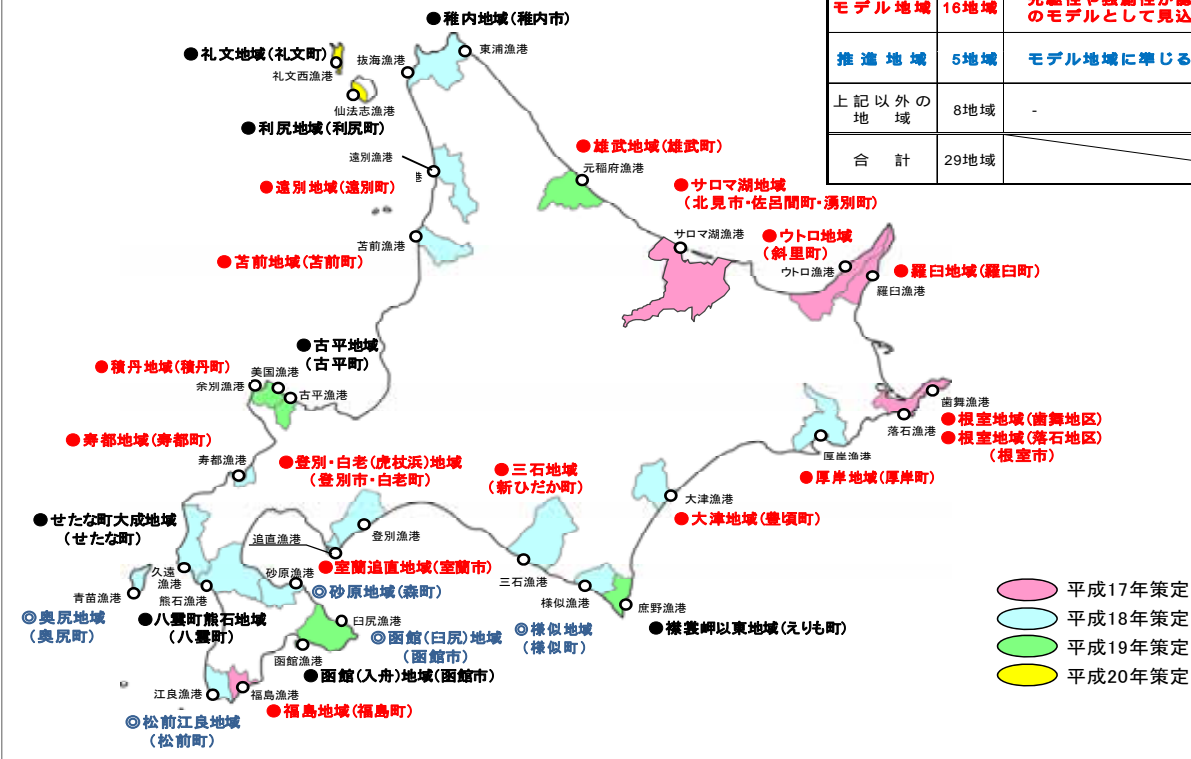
| モデル地域 | 16地域 | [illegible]のモデルとして見込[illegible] |
|---|---|---|
| 推進地域 | 5地域 | モデル地域に準じる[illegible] |
| 上記以外の地域 | 8地域 | - |
| 合計 | 29地域 | |

●稚内地域（稚内市）
東浦漁港
抜海漁港
●礼文地域（礼文町）
礼文西漁港
仙法志漁港
●利尻地域（利尻町）
遠別漁港
●遠別地域（遠別町）
●雄武地域（雄武町）
元稲府漁港
●サロマ湖地域（北見市・佐呂間町・湧別町）
サロマ湖漁港
●ウトロ地域（斜里町）
ウトロ漁港
●羅臼地域（羅臼町）
羅臼漁港
苫前漁港
●苫前地域（苫前町）
●古平地域（古平町）
●積丹地域（積丹町）
美国漁港
余別漁港
古平漁港
歯舞漁港
落石漁港
●根室地域（歯舞地区）
●根室地域（落石地区）（根室市）
●寿都地域（寿都町）
寿都漁港
厚岸漁港
●厚岸地域（厚岸町）
●登別・白老（虎杖浜）地域（登別市・白老町）
●三石地域（新ひだか町）
大津漁港
●大津地域（豊頃町）
●せたな町大成地域（せたな町）
追直漁港
登別漁港
●室蘭追直地域（室蘭市）
久遠漁港
砂原漁港
三石漁港
青苗漁港
熊石漁港
◎砂原地域（森町）
様似漁港
庶野漁港
◎奥尻地域（奥尻町）
●八雲町熊石地域（八雲町）
臼尻漁港
◎函館（臼尻）地域（函館市）
◎様似地域（様似町）
●襟裳岬以東地域（えりも町）
函館漁港
●函館（入舟）地域（函館市）
江良漁港
福島漁港
●福島地域（福島町）
◎松前江良地域（松前町）
平成17年策定
平成18年策定
平成19年策定
平成20年策定